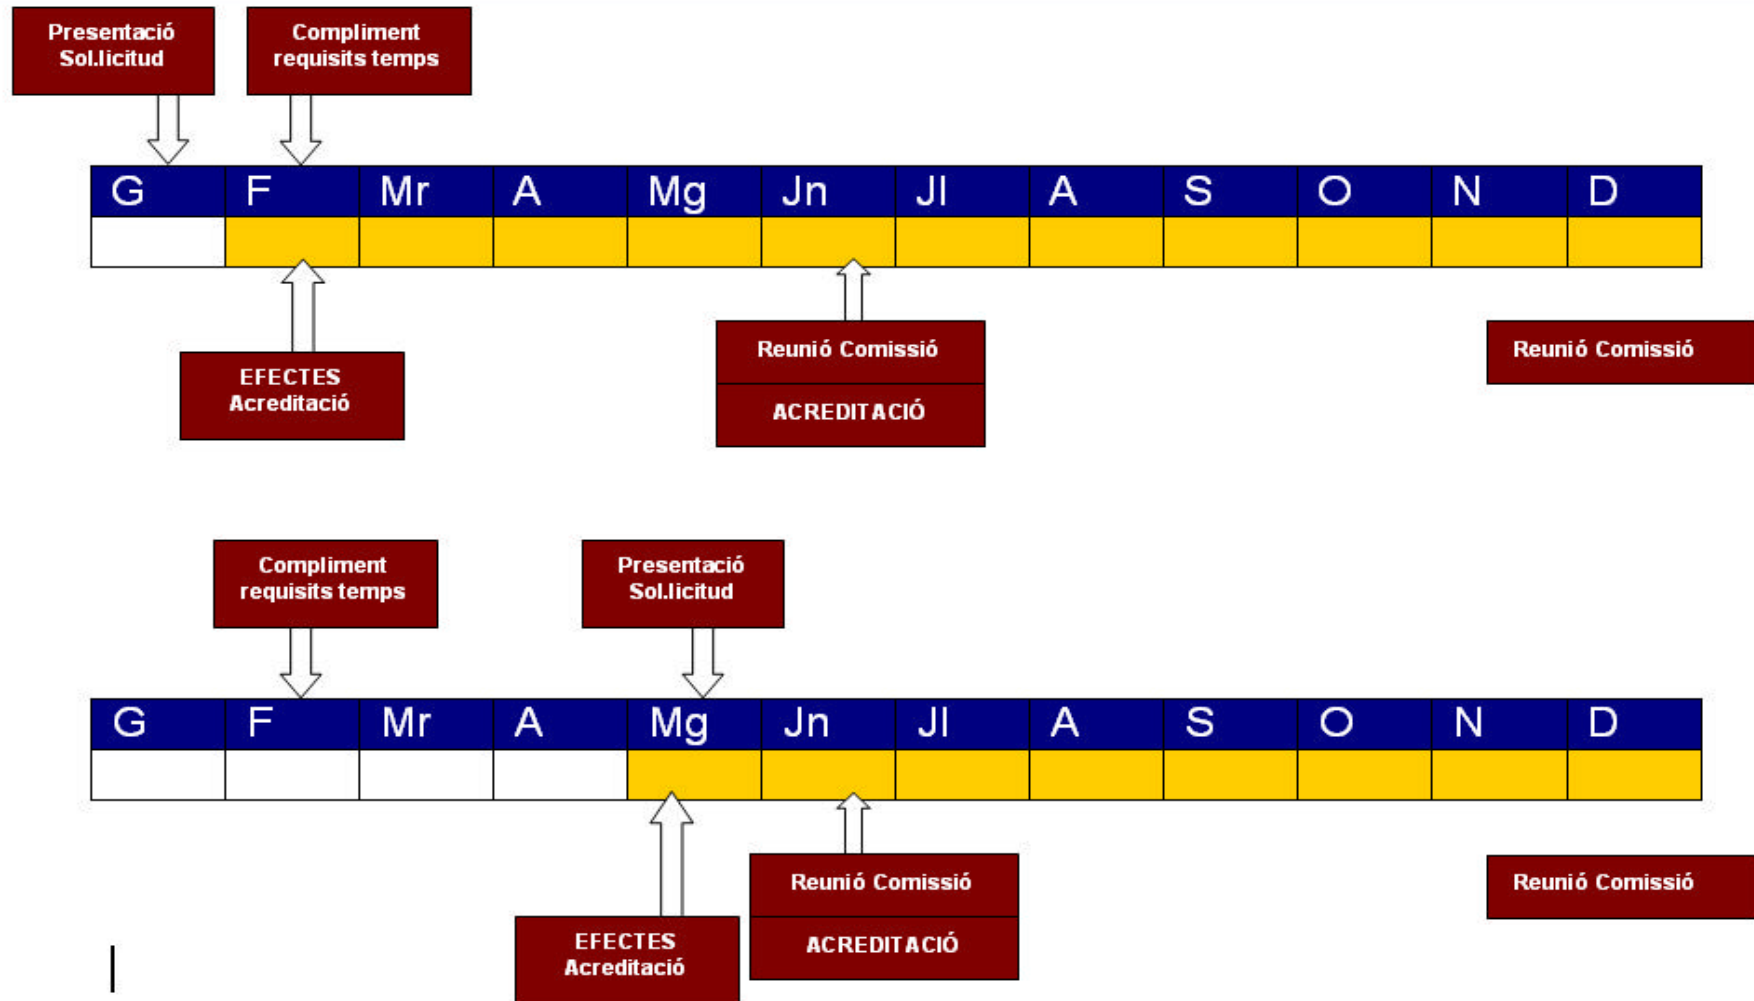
Presentació Sol.licitud

Compliment requisits temps

| G | F | Mr | A | Mg | Jn | Jl | A | S | O | N | D |
|---|---|---|---|---|---|---|---|---|---|---|---|
| | | | | | | | | | | | |

EFECTES Acreditació

Reunió Comissió

ACREDITACIÓ

Reunió Comissió

Compliment requisits temps

Presentació Sol.licitud

| G | F | Mr | A | Mg | Jn | Jl | A | S | O | N | D |
|---|---|---|---|---|---|---|---|---|---|---|---|
| | | | | | | | | | | | |

EFECTES Acreditació

Reunió Comissió

ACREDITACIÓ

Reunió Comissió